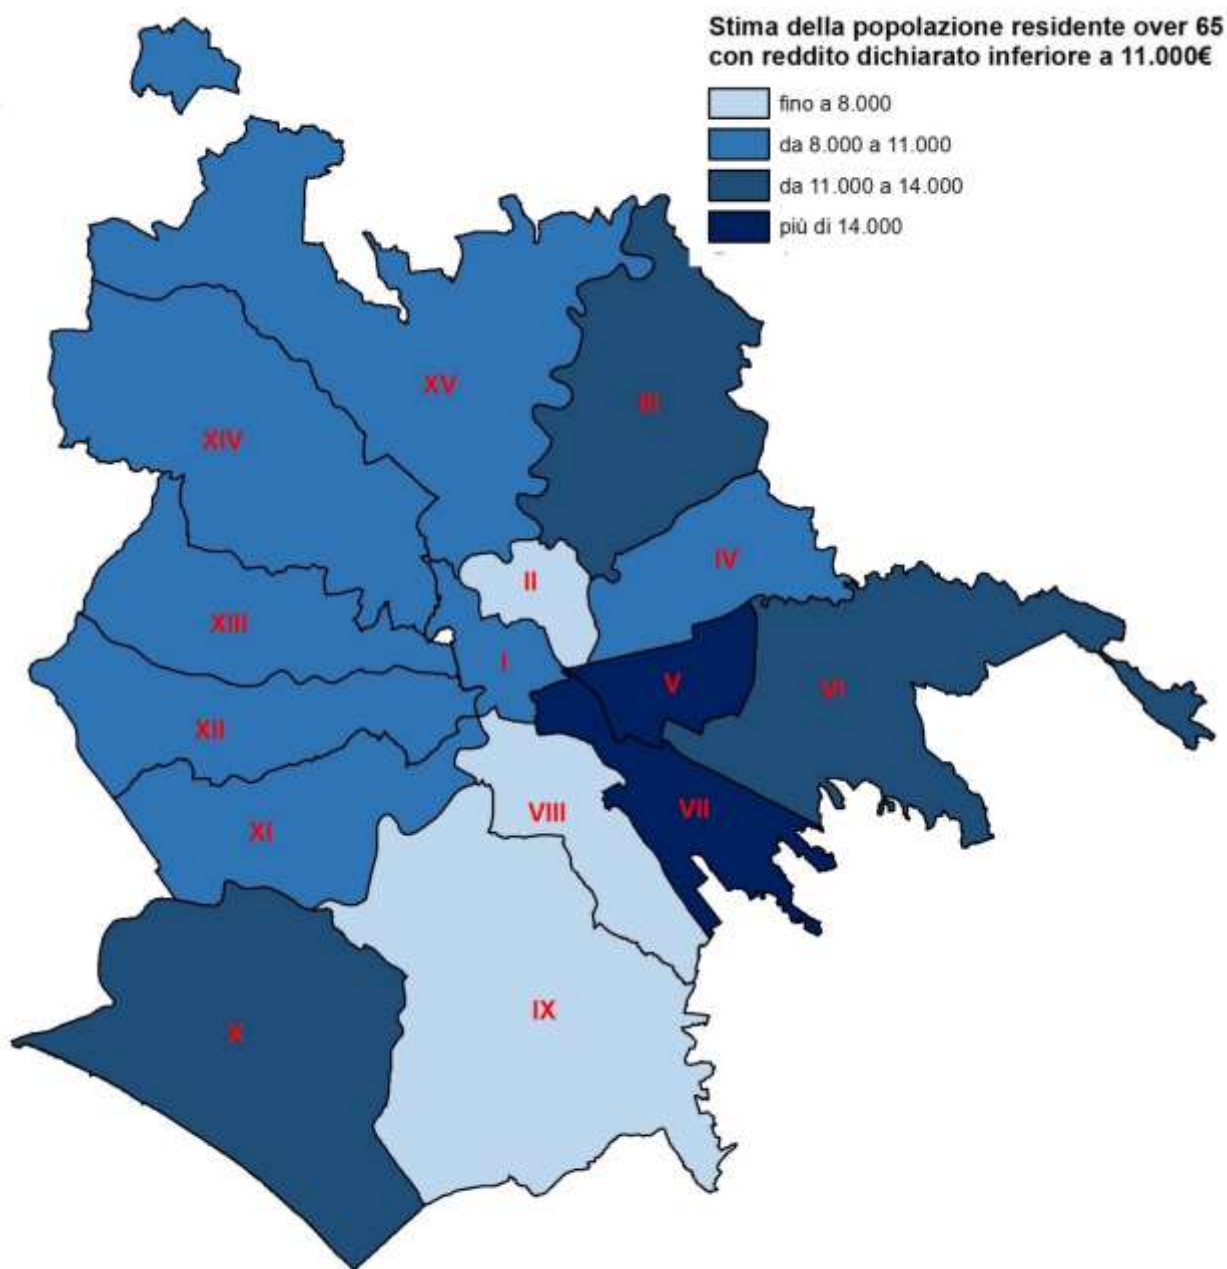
Stima della popolazione residente over 65 con reddito dichiarato inferiore a 11.000€

fino a 8.000
da 8.000 a 11.000
da 11.000 a 14.000
più di 14.000

XV
III
XIV
II
IV
XIII
I
V
VI
XII
VIII
VII
XI
IX
X